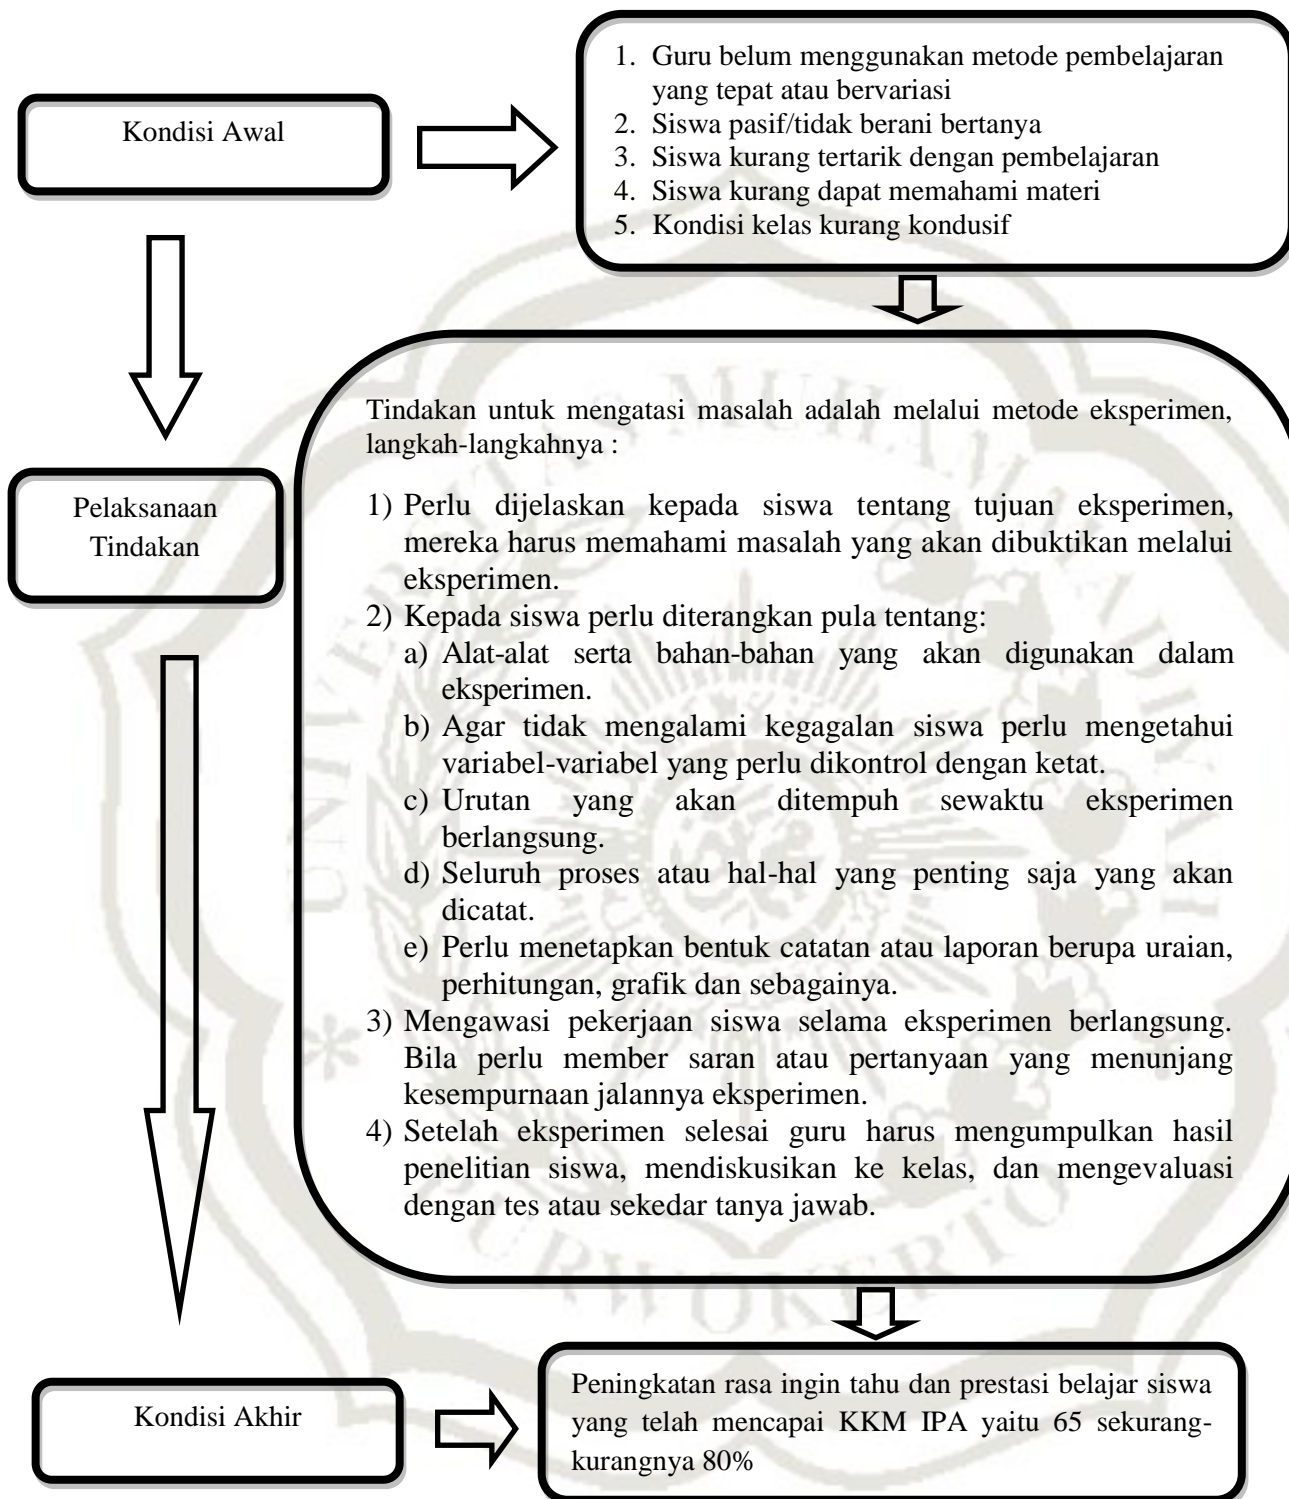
Kondisi Awal

1. Guru belum menggunakan metode pembelajaran yang tepat atau bervariasi
2. Siswa pasif/tidak berani bertanya
3. Siswa kurang tertarik dengan pembelajaran
4. Siswa kurang dapat memahami materi
5. Kondisi kelas kurang kondusif

Pelaksanaan Tindakan

Tindakan untuk mengatasi masalah adalah melalui metode eksperimen, langkah-langkahnya :

1) Perlu dijelaskan kepada siswa tentang tujuan eksperimen, mereka harus memahami masalah yang akan dibuktikan melalui eksperimen.
2) Kepada siswa perlu diterangkan pula tentang:
a) Alat-alat serta bahan-bahan yang akan digunakan dalam eksperimen.
b) Agar tidak mengalami kegagalan siswa perlu mengetahui variabel-variabel yang perlu dikontrol dengan ketat.
c) Urutan yang akan ditempuh sewaktu eksperimen berlangsung.
d) Seluruh proses atau hal-hal yang penting saja yang akan dicatat.
e) Perlu menetapkan bentuk catatan atau laporan berupa uraian, perhitungan, grafik dan sebagainya.
3) Mengawasi pekerjaan siswa selama eksperimen berlangsung. Bila perlu member saran atau pertanyaan yang menunjang kesempurnaan jalannya eksperimen.
4) Setelah eksperimen selesai guru harus mengumpulkan hasil penelitian siswa, mendiskusikan ke kelas, dan mengevaluasi dengan tes atau sekedar tanya jawab.

Kondisi Akhir

Peningkatan rasa ingin tahu dan prestasi belajar siswa yang telah mencapai KKM IPA yaitu 65 sekurang-kurangnya 80%